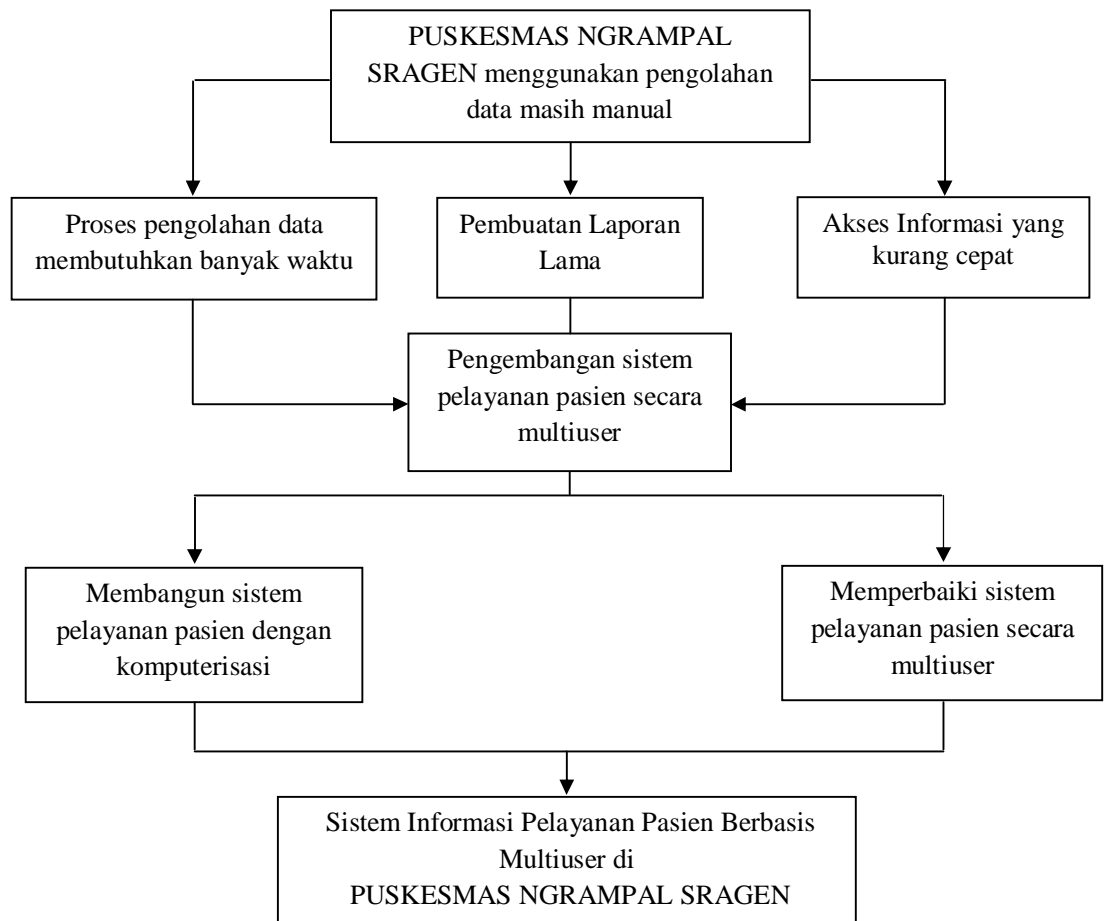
PUSKESMAS NGRAMPAL SRAGEN menggunakan pengolahan data masih manual

Proses pengolahan data membutuhkan banyak waktu

Pembuatan Laporan Lama

Akses Informasi yang kurang cepat

Pengembangan sistem pelayanan pasien secara multiuser

Membangun sistem pelayanan pasien dengan komputerisasi

Memperbaiki sistem pelayanan pasien secara multiuser

Sistem Informasi Pelayanan Pasien Berbasis Multiuser di
PUSKESMAS NGRAMPAL SRAGEN